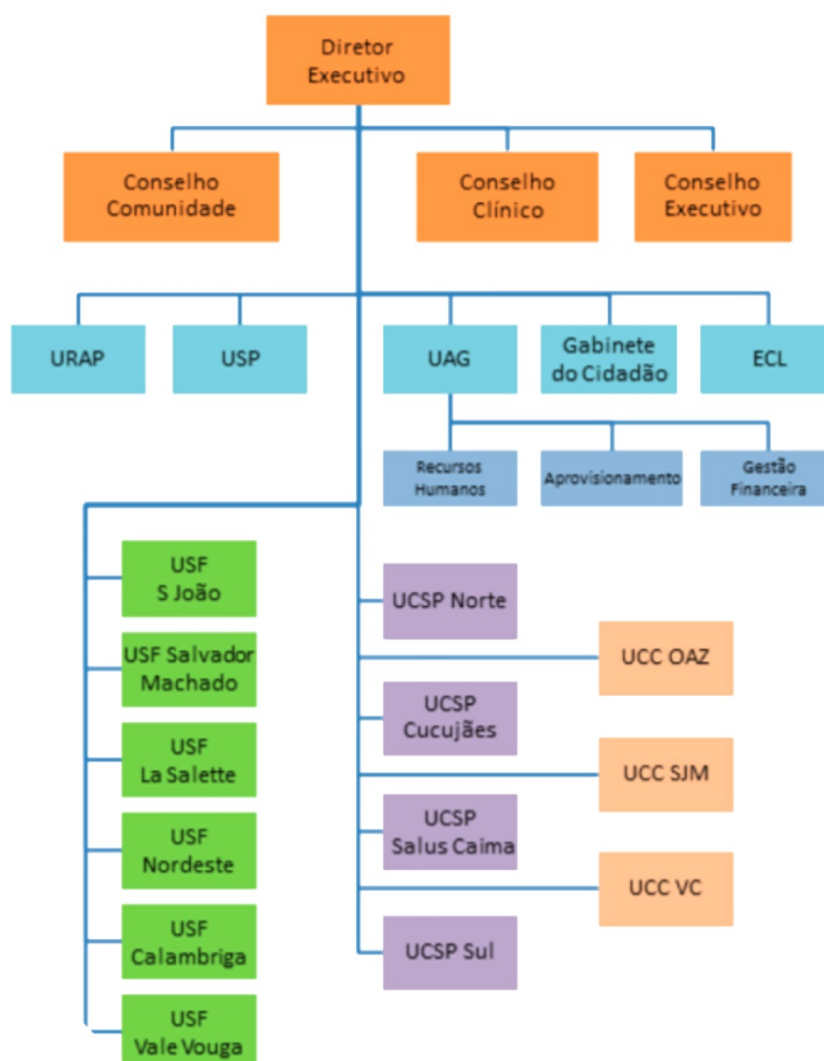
Diretor Executivo

Conselho Comunidade

Conselho Clínico

Conselho Executivo

URAP

USP

UAG

Gabinete do Cidadão

ECL

Recursos Humanos

Aprovisionamento

Gestão Financeira

USF S João

USF Salvador Machado

USF La Salette

USF Nordeste

USF Calambriga

USF Vale Vouga

UCSP Norte

UCC OAZ

UCSP Cucujães

UCC SJM

UCSP Salus Caima

UCC VC

UCSP Sul